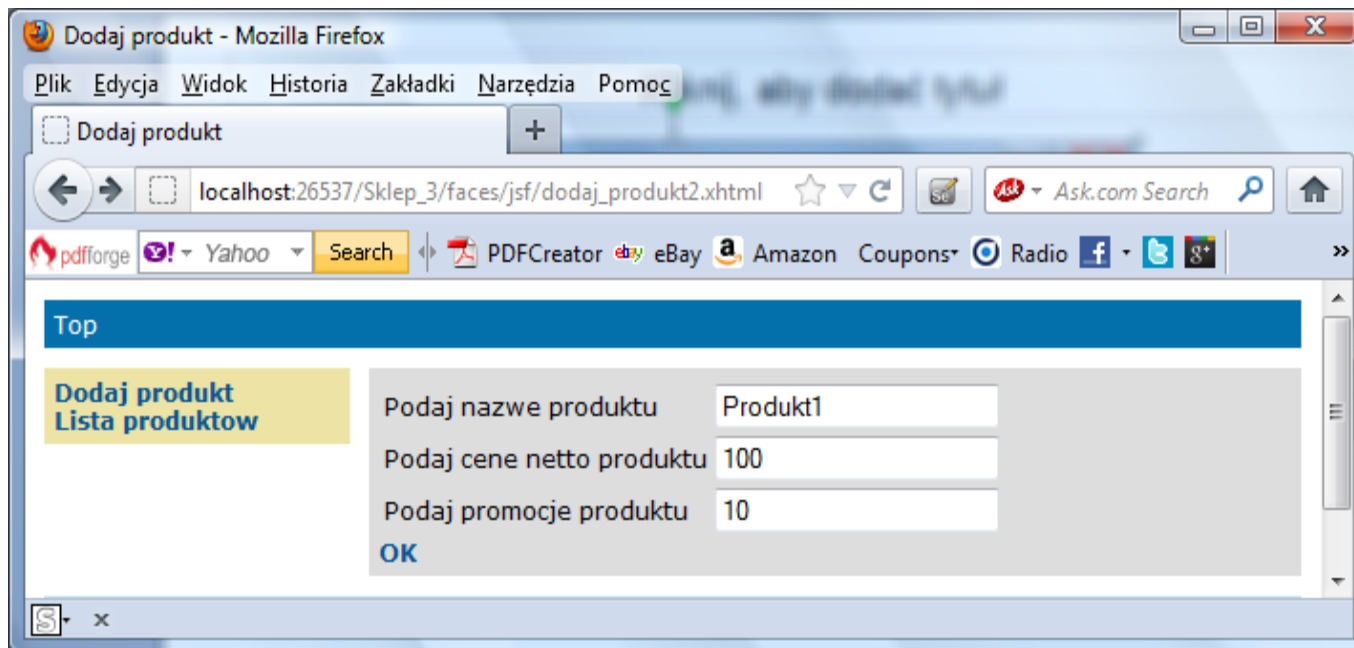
Dodaj produkt - Mozilla Firefox

Plik Edycja Widok Historia Zakładki Narzędzia Pomoc

Dodaj produkt

localhost:26537/Sklep_3/faces/jsf/dodaj_produkt2.xhtml

Ask.com Search

pdfforge Yahoo Search PDFCreator eBay Amazon Coupons Radio

Top

Dodaj produkt
Lista produktow

Podaj nazwe produktu Produkt1
Podaj cene netto produktu 100
Podaj promocje produktu 10
OK